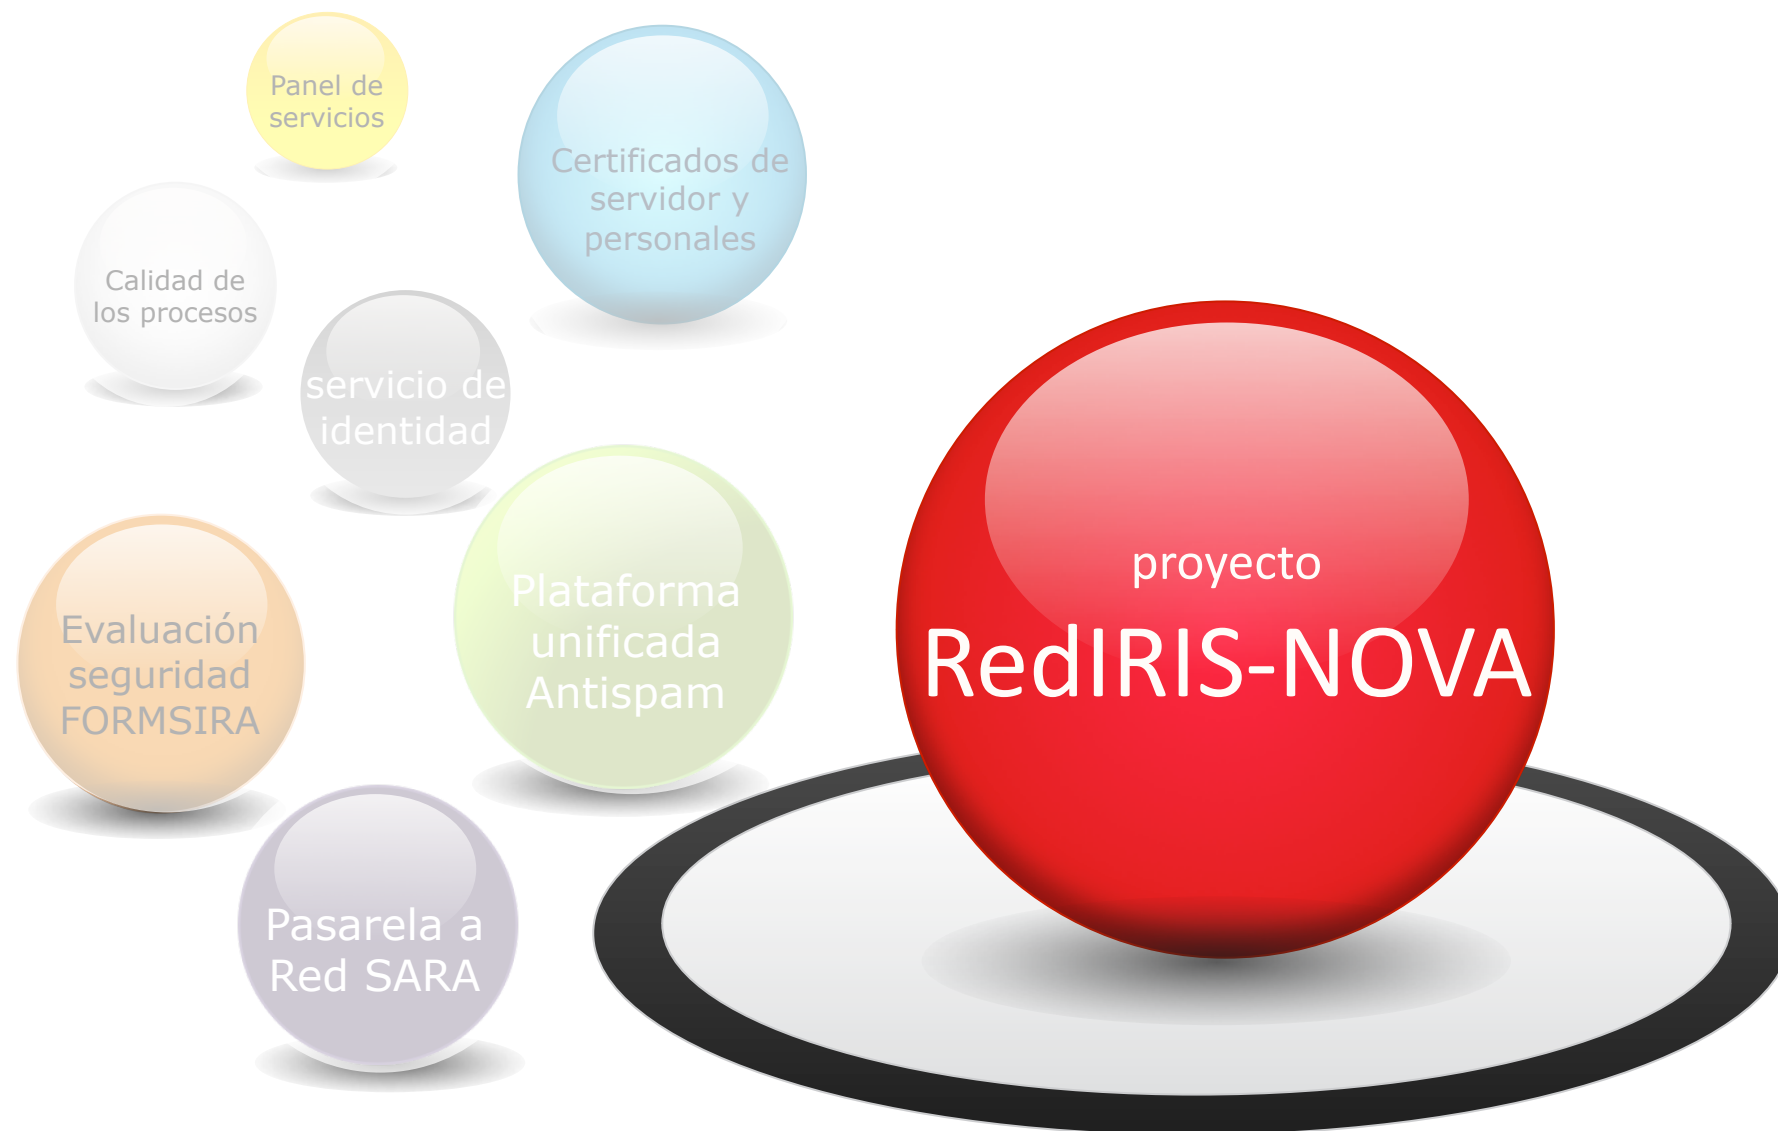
Panel de servicios

Certificados de servidor y personales

Calidad de los procesos

servicio de identidad

Evaluación seguridad FORMSIRA

Plataforma unificada Antispam

Pasarela a Red SARA

proyecto

RedIRIS-NOVA